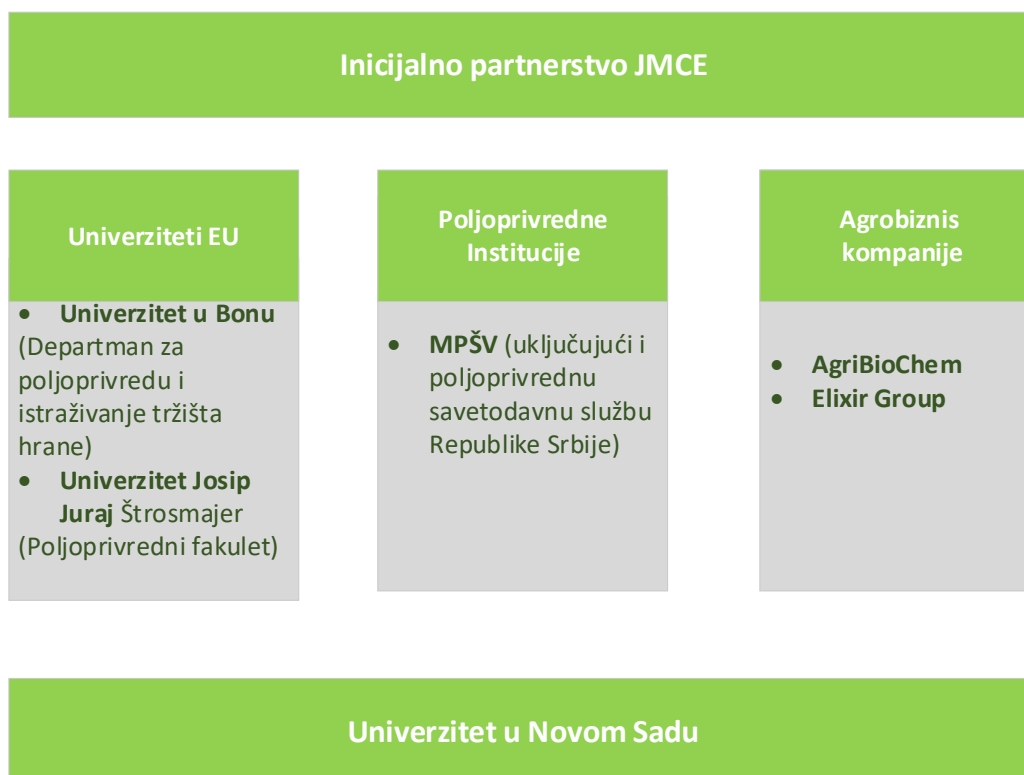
Inicijalno partnerstvo JMCE

Univerziteti EU

• Univerzitet u Bonu (Departman za poljoprivredu i istraživanje tržišta hrane)
• Univerzitet Josip Juraj Štrosmajer (Poljoprivredni fakulet)

Poljoprivredne Institucije

• MPŠV (uključujući i poljoprivrednu savetodavnu službu Republike Srbije)

Agrobiznis kompanije

• AgriBioChem
• Elixir Group

Univerzitet u Novom Sadu